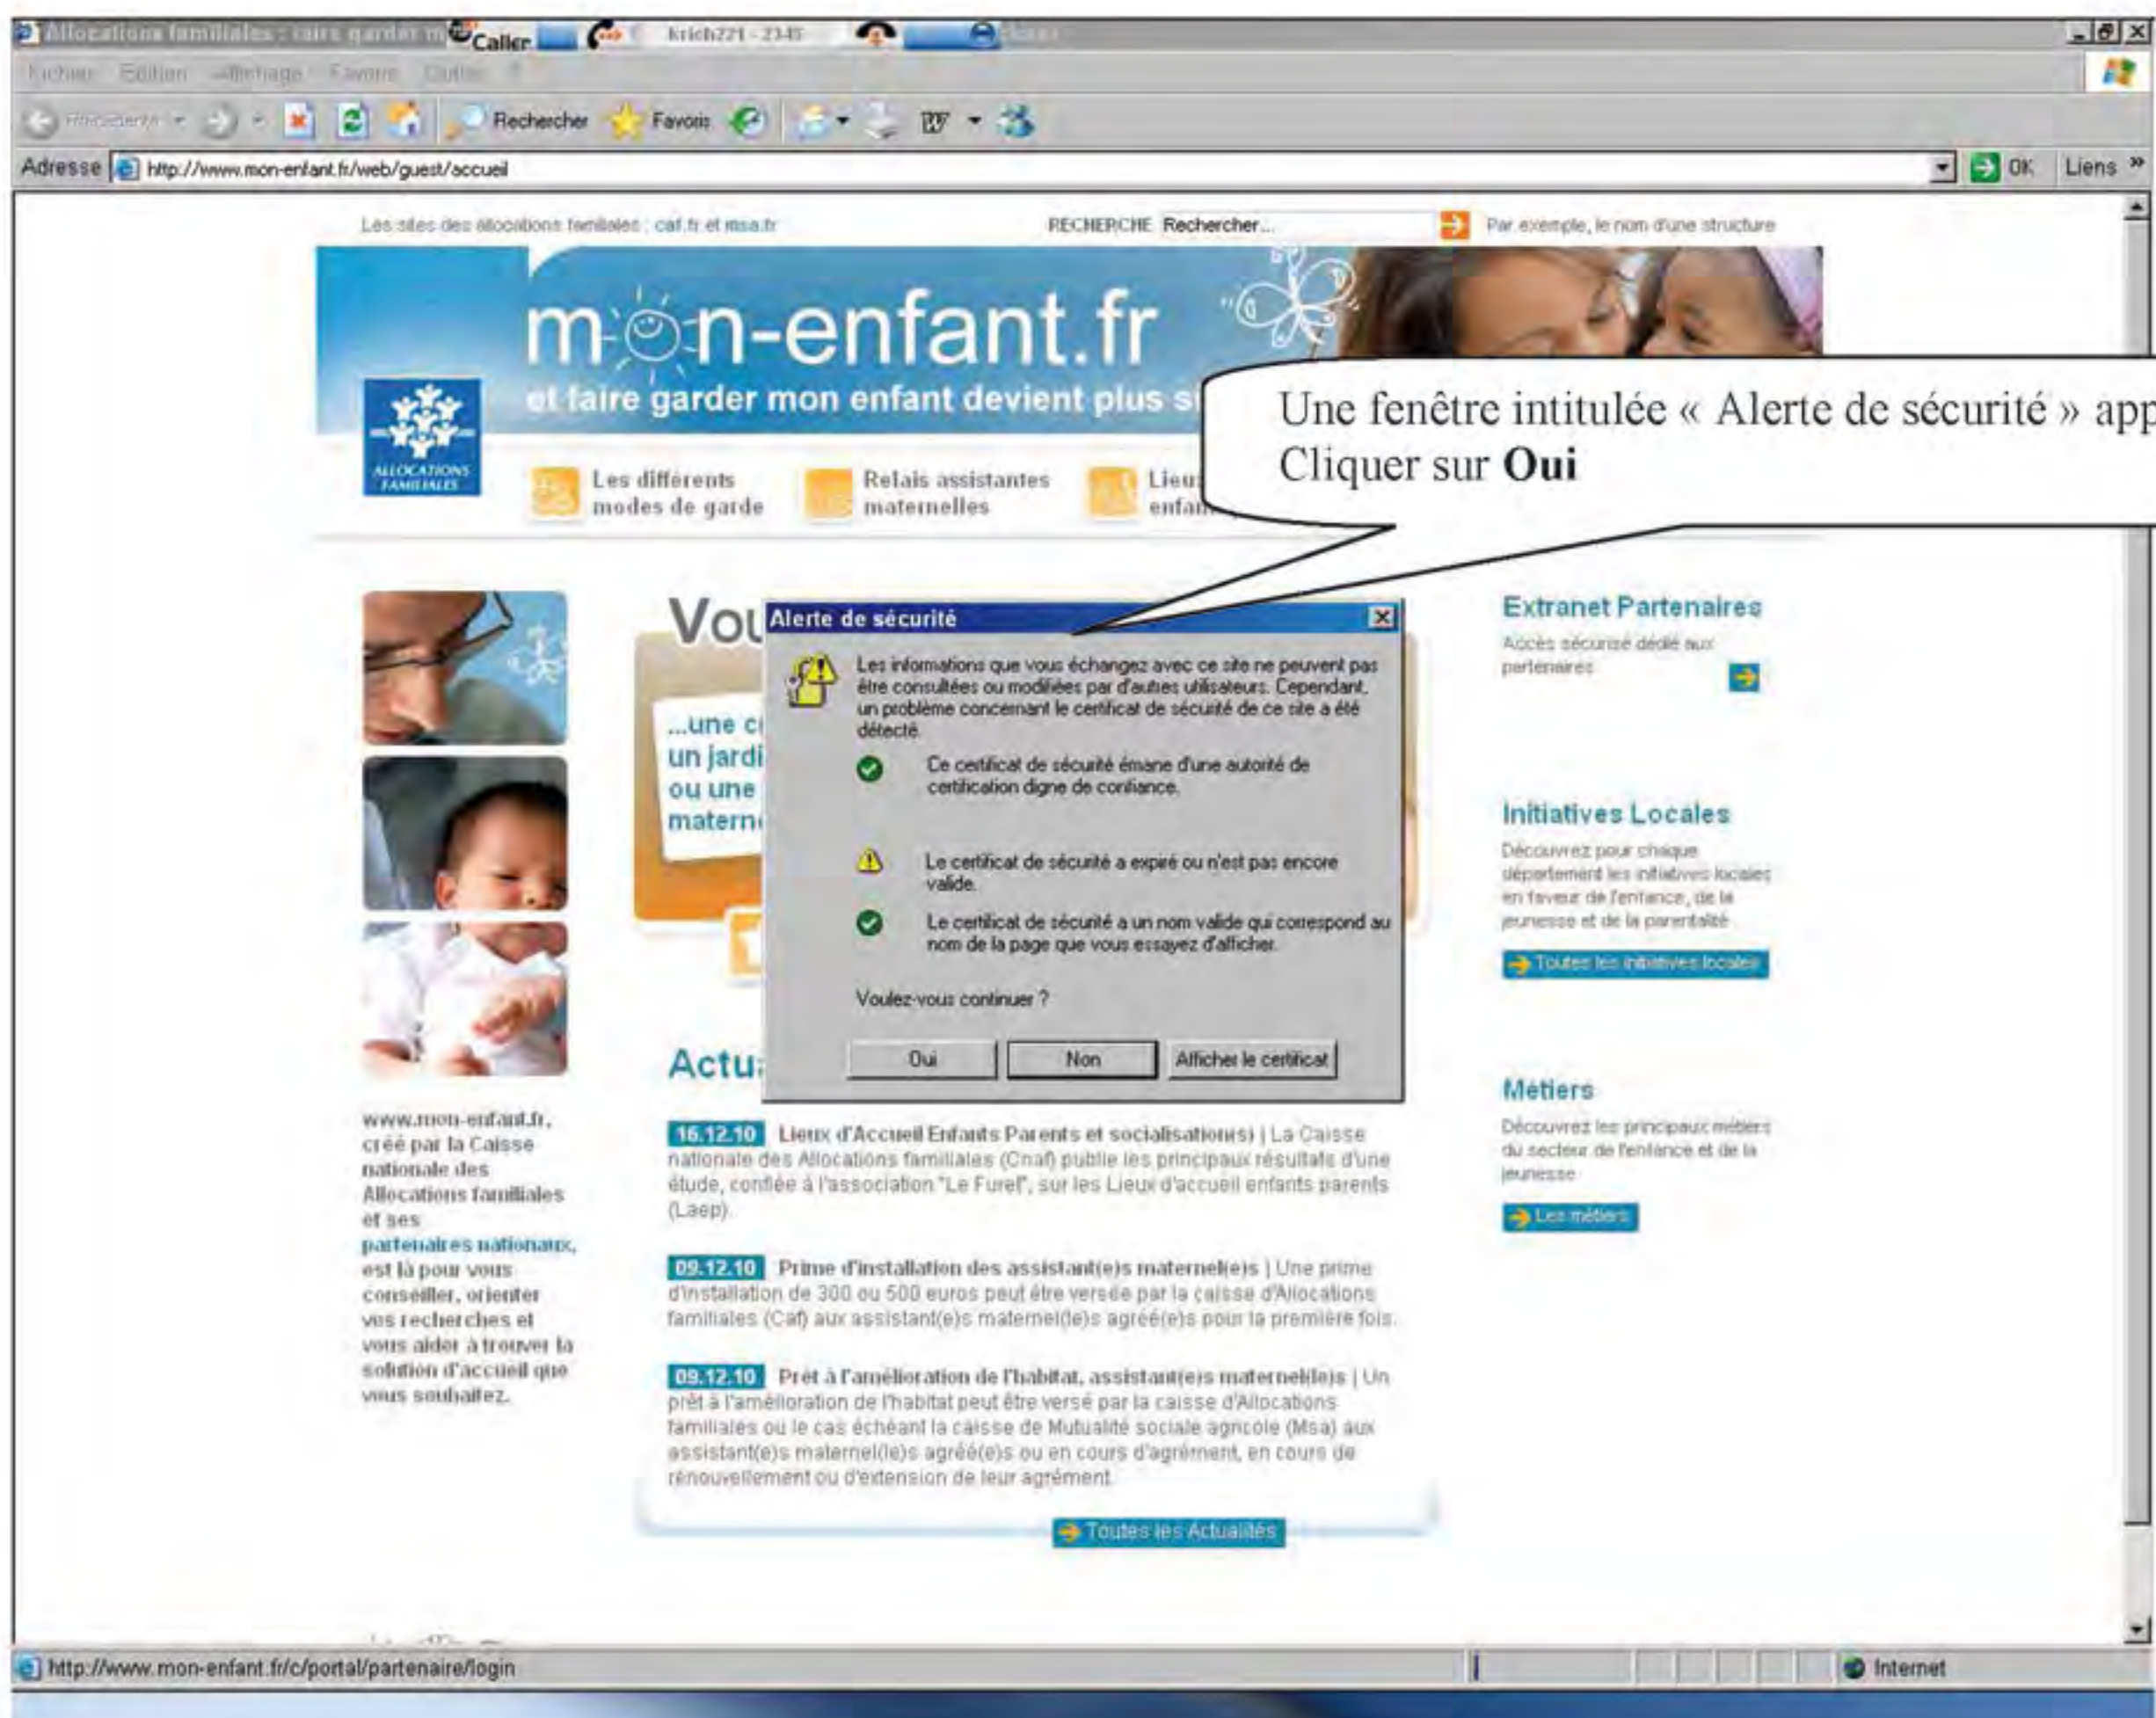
Allocations familiales : faire garder m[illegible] Caller krich221 - 2345

Fichier Edition Affichage Favoris Outils ?

Précédente Rechercher Favoris

Adresse http://www.mon-enfant.fr/web/guest/accueil OK Liens »

Les sites des allocations familiales : caf.fr et msa.fr RECHERCHE Rechercher... Par exemple, le nom d'une structure

mon-enfant.fr
et faire garder mon enfant devient plus s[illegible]

ALLOCATIONS FAMILIALES

Les différents modes de garde Relais assistantes maternelles Lieu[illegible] enfa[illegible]

Une fenêtre intitulée « Alerte de sécurité » app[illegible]
Cliquer sur **Oui**

Vou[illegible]

...une c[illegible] un jardi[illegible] ou une matern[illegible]

Alerte de sécurité

Les informations que vous échangez avec ce site ne peuvent pas être consultées ou modifiées par d'autres utilisateurs. Cependant, un problème concernant le certificat de sécurité de ce site a été détecté.

Ce certificat de sécurité émane d'une autorité de certification digne de confiance.

Le certificat de sécurité a expiré ou n'est pas encore valide.

Le certificat de sécurité a un nom valide qui correspond au nom de la page que vous essayez d'afficher.

Voulez-vous continuer ?

Oui Non Afficher le certificat

Extranet Partenaires
Accès sécurisé dédié aux partenaires

Initiatives Locales
Découvrez pour chaque département les initiatives locales en faveur de l'enfance, de la jeunesse et de la parentalité
Toutes les initiatives locales

Actu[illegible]

16.12.10 Lieux d'Accueil Enfants Parents et socialisation(s) | La Caisse nationale des Allocations familiales (Cnaf) publie les principaux résultats d'une étude, confiée à l'association "Le Furet", sur les Lieux d'accueil enfants parents (Laep).

09.12.10 Prime d'installation des assistant(e)s maternel(e)s | Une prime d'installation de 300 ou 500 euros peut être versée par la caisse d'Allocations familiales (Caf) aux assistant(e)s maternel(le)s agréé(e)s pour la première fois.

09.12.10 Prêt à l'amélioration de l'habitat, assistant(e)s maternel(le)s | Un prêt à l'amélioration de l'habitat peut être versé par la caisse d'Allocations familiales ou le cas échéant la caisse de Mutualité sociale agricole (Msa) aux assistant(e)s maternel(le)s agréé(e)s ou en cours d'agrément, en cours de renouvellement ou d'extension de leur agrément.

Toutes les Actualités

www.mon-enfant.fr, créé par la Caisse nationale des Allocations familiales et ses partenaires nationaux, est là pour vous conseiller, orienter vos recherches et vous aider à trouver la solution d'accueil que vous souhaitez.

Métiers
Découvrez les principaux métiers du secteur de l'enfance et de la jeunesse
Les métiers

http://www.mon-enfant.fr/c/portal/partenaire/login Internet